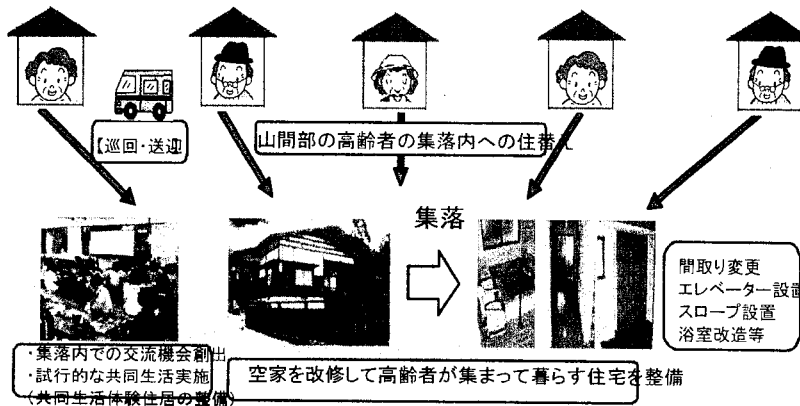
【巡回・送迎

山間部の高齢者の集落内への住替え

集落

間取り変更
エレベーター設置
スロープ設置
浴室改造等

・集落内での交流機会創出
・試行的な共同生活実施
(共同生活体験住居の整備)

空家を改修して高齢者が集まって暮らす住宅を整備